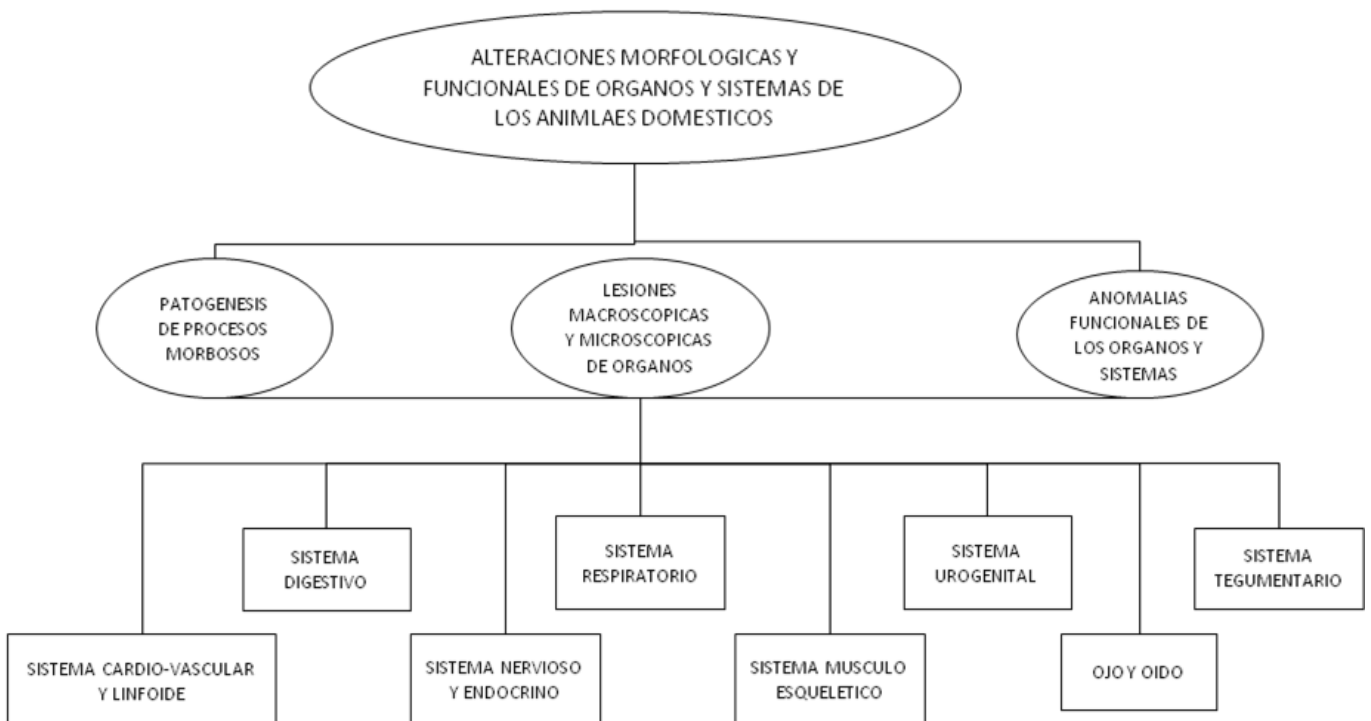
ALTERACIONES MORFOLOGICAS Y FUNCIONALES DE ORGANOS Y SISTEMAS DE LOS ANIMLAES DOMESTICOS

PATOGENESIS DE PROCESOS MORBOSOS

LESIONES MACROSCOPICAS Y MICROSCOPICAS DE ORGANOS

ANOMALIAS FUNCIONALES DE LOS ORGANOS Y SISTEMAS

SISTEMA DIGESTIVO

SISTEMA RESPIRATORIO

SISTEMA UROGENITAL

SISTEMA TEGUMENTARIO

SISTEMA CARDIO-VASCULAR Y LINFOIDE

SISTEMA NERVIOSO Y ENDOCRINO

SISTEMA MUSCULO ESQUELETICO

OJO Y OIDO